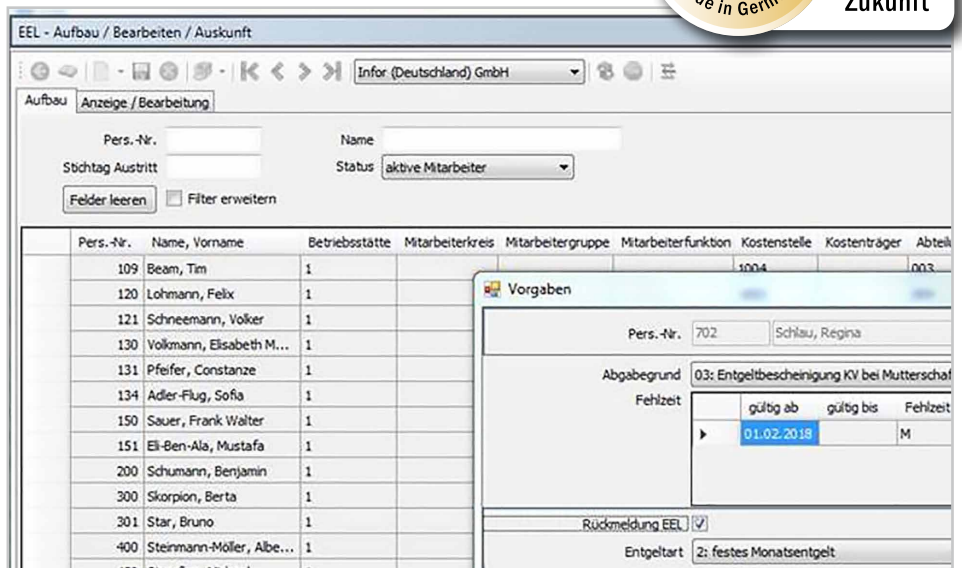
de in Germ

Zukunft

EEL - Aufbau / Bearbeiten / Auskunft

Infor (Deutschland) GmbH

Aufbau | Anzeige / Bearbeitung

Pers.-Nr.
Name
Stichtag Austritt
Status aktive Mitarbeiter
Felder leeren
Filter erweitern

| Pers.-Nr. | Name, Vorname | Betriebsstätte | Mitarbeiterkreis | Mitarbeitergruppe | Mitarbeiterfunktion | Kostenstelle | Kostenträger | Abtei |
|---|---|---|---|---|---|---|---|---|
| 109 | Beam, Tim | 1 | | | | 1004 | | 003 |
| 120 | Lohmann, Felix | 1 | | | | | | |
| 121 | Schneemann, Volker | 1 | | | | | | |
| 130 | Volkmann, Elisabeth M... | 1 | | | | | | |
| 131 | Pfeifer, Constanze | 1 | | | | | | |
| 134 | Adler-Flug, Sofia | 1 | | | | | | |
| 150 | Sauer, Frank Walter | 1 | | | | | | |
| 151 | Eli-Ben-Ala, Mustafa | 1 | | | | | | |
| 200 | Schumann, Benjamin | 1 | | | | | | |
| 300 | Skorpion, Berta | 1 | | | | | | |
| 301 | Star, Bruno | 1 | | | | | | |
| 400 | Steinmann-Möller, Albe... | 1 | | | | | | |

Vorgaben

Pers.-Nr. 702 Schlau, Regina

Abgabegrund 03: Entgeltbescheinigung KV bei Mutterschaf

Fehlzeit

| gültig ab | gültig bis | Fehlzeit |
|---|---|---|
| 01.02.2018 | | M |

Rückmeldung EEL

Entgeltart 2: festes Monatsentgelt